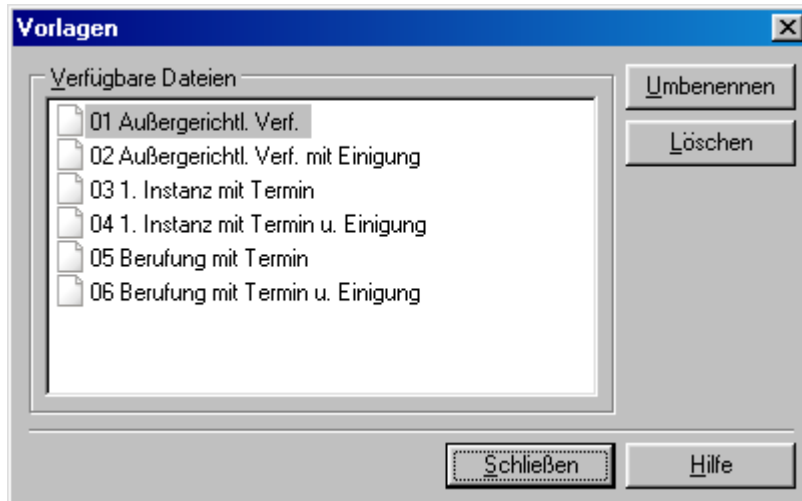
Vorlagen

Verfügbare Dateien

01 Außergerichtl. Verf.
02 Außergerichtl. Verf. mit Einigung
03 1. Instanz mit Termin
04 1. Instanz mit Termin u. Einigung
05 Berufung mit Termin
06 Berufung mit Termin u. Einigung

Umbenennen
Löschen
Schließen
Hilfe